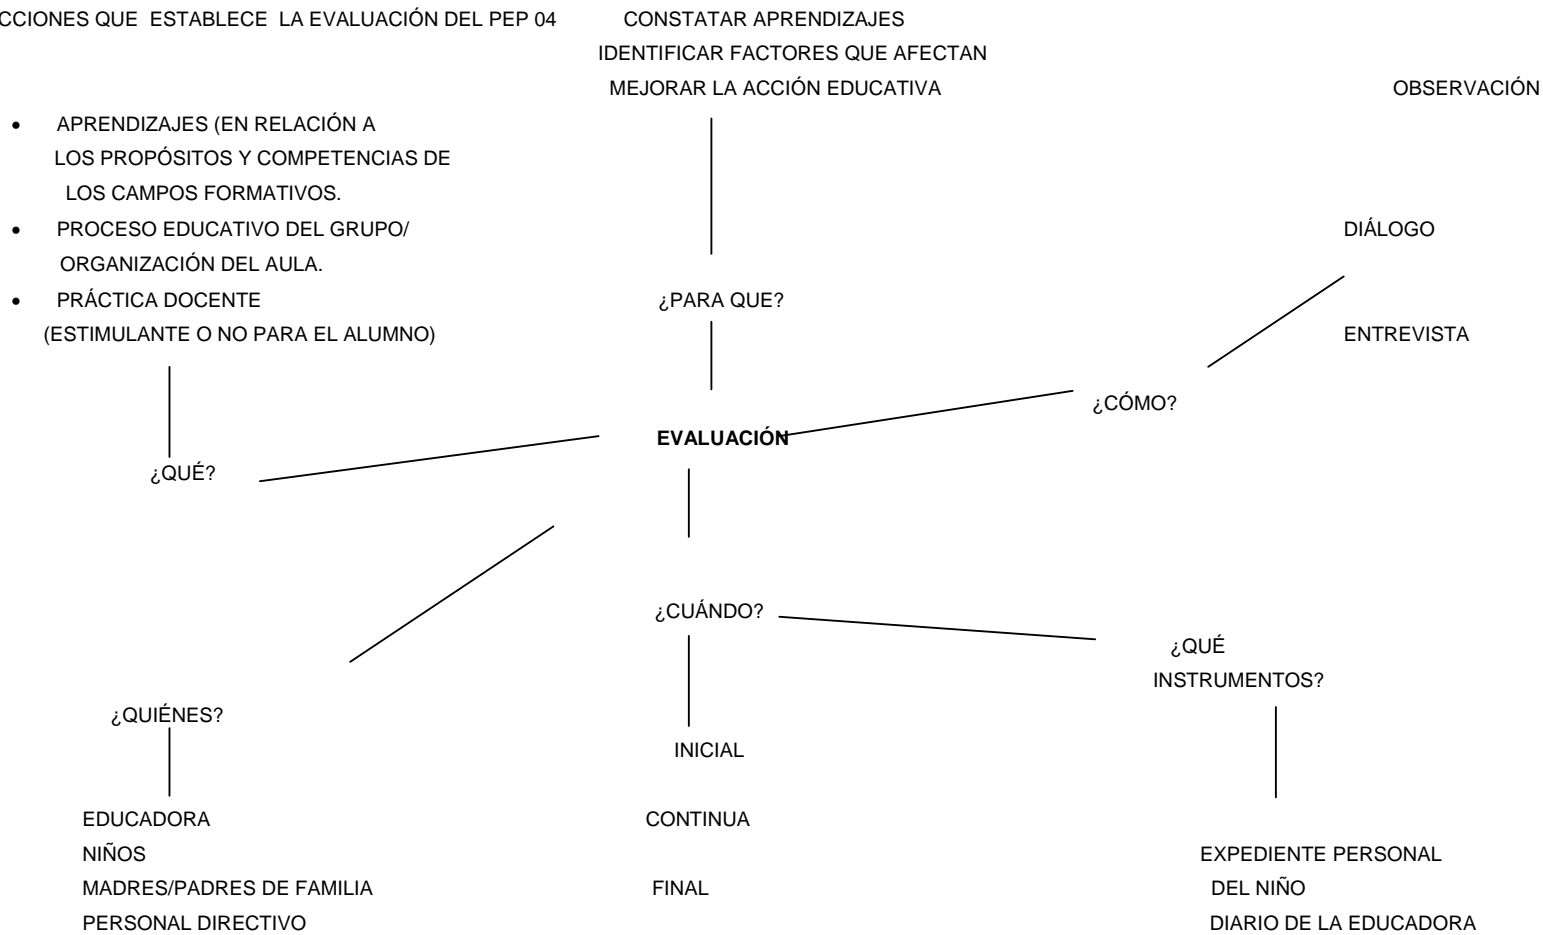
CCIONES QUE ESTABLECE LA EVALUACIÓN DEL PEP 04

CONSTATAR APRENDIZAJES
IDENTIFICAR FACTORES QUE AFECTAN
MEJORAR LA ACCIÓN EDUCATIVA

OBSERVACIÓN

• APRENDIZAJES (EN RELACIÓN A LOS PROPÓSITOS Y COMPETENCIAS DE LOS CAMPOS FORMATIVOS.
• PROCESO EDUCATIVO DEL GRUPO/ ORGANIZACIÓN DEL AULA.
• PRÁCTICA DOCENTE (ESTIMULANTE O NO PARA EL ALUMNO)

DIÁLOGO

¿PARA QUE?

ENTREVISTA

¿CÓMO?

EVALUACIÓN

¿QUÉ?

¿CUÁNDO?

¿QUÉ INSTRUMENTOS?

¿QUIÉNES?

INICIAL

EDUCADORA
NIÑOS
MADRES/PADRES DE FAMILIA
PERSONAL DIRECTIVO

CONTINUA

FINAL

EXPEDIENTE PERSONAL DEL NIÑO
DIARIO DE LA EDUCADORA